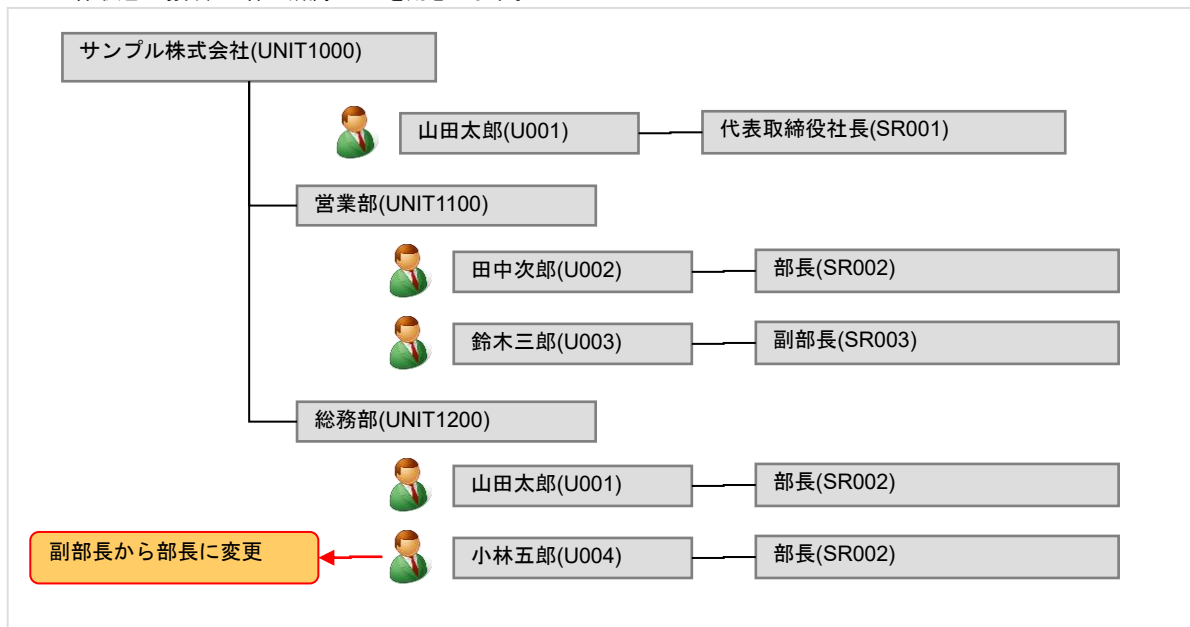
サンプル株式会社(UNIT1000)

山田太郎(U001)
代表取締役社長(SR001)

営業部(UNIT1100)

田中次郎(U002)
部長(SR002)

鈴木三郎(U003)
副部長(SR003)

総務部(UNIT1200)

山田太郎(U001)
部長(SR002)

副部長から部長に変更
小林五郎(U004)
部長(SR002)